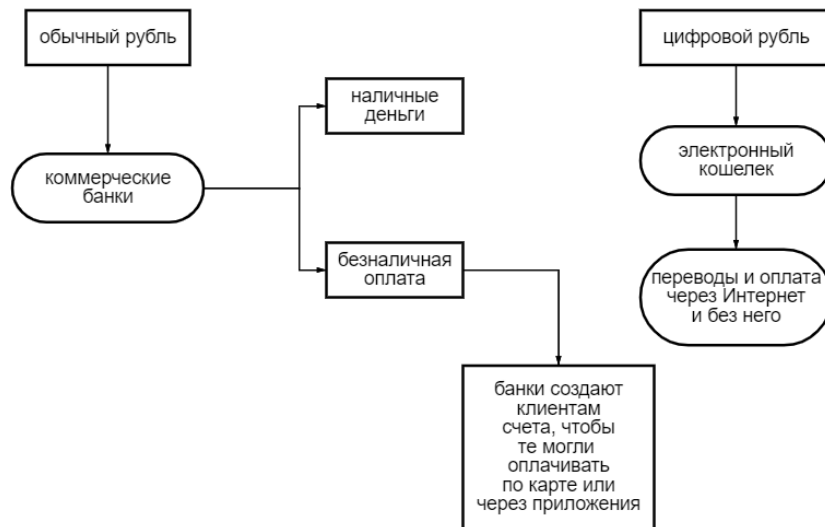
обычный рубль

коммерческие банки

наличные деньги

безналичная оплата

банки создают клиентам счета, чтобы те могли оплачивать по карте или через приложения

цифровой рубль

электронный кошелек

переводы и оплата через Интернет и без него